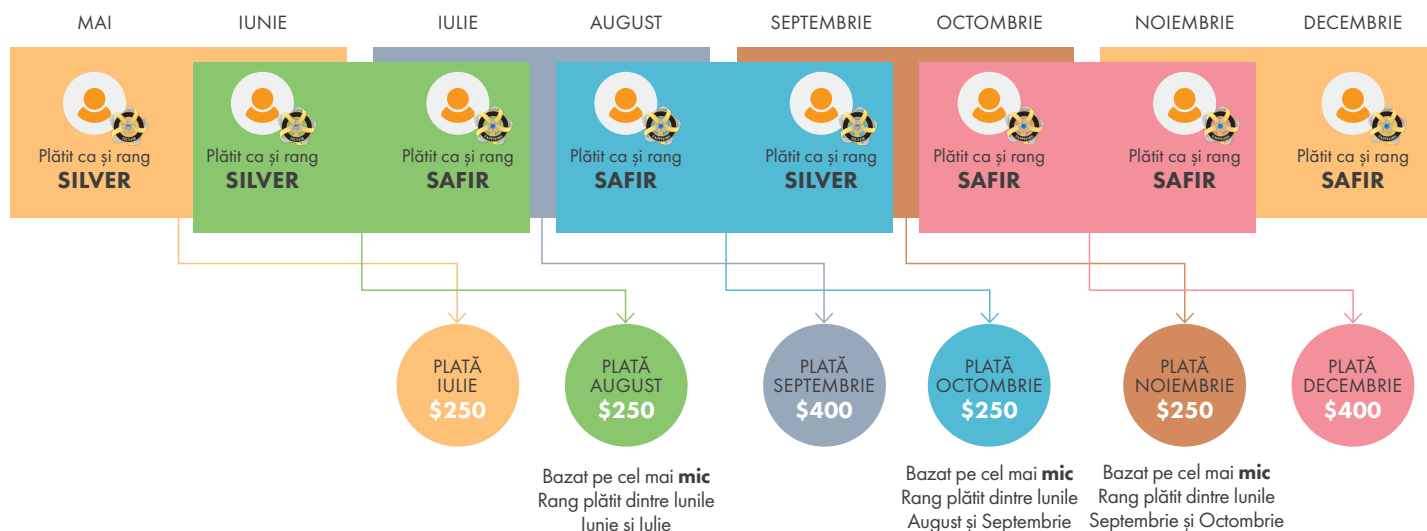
MAI IUNIE IULIE AUGUST SEPTEMBRIE OCTOMBRIE NOIEMBRIE DECEMBRIE

Plătit ca și rang
SILVER

Plătit ca și rang
SILVER

Plătit ca și rang
SAFIR

Plătit ca și rang
SAFIR

Plătit ca și rang
SILVER

Plătit ca și rang
SAFIR

Plătit ca și rang
SAFIR

Plătit ca și rang
SAFIR

PLATĂ
IULIE
$250

PLATĂ
AUGUST
$250

PLATĂ
SEPTEMBRIE
$400

PLATĂ
OCTOMBRIE
$250

PLATĂ
NOIEMBRIE
$250

PLATĂ
DECEMBRIE
$400

Bazat pe cel mai **mic** Rang plătit dintre lunile Iunie și Iulie

Bazat pe cel mai **mic** Rang plătit dintre lunile August și Septembrie

Bazat pe cel mai **mic** Rang plătit dintre lunile Septembrie și Octombrie